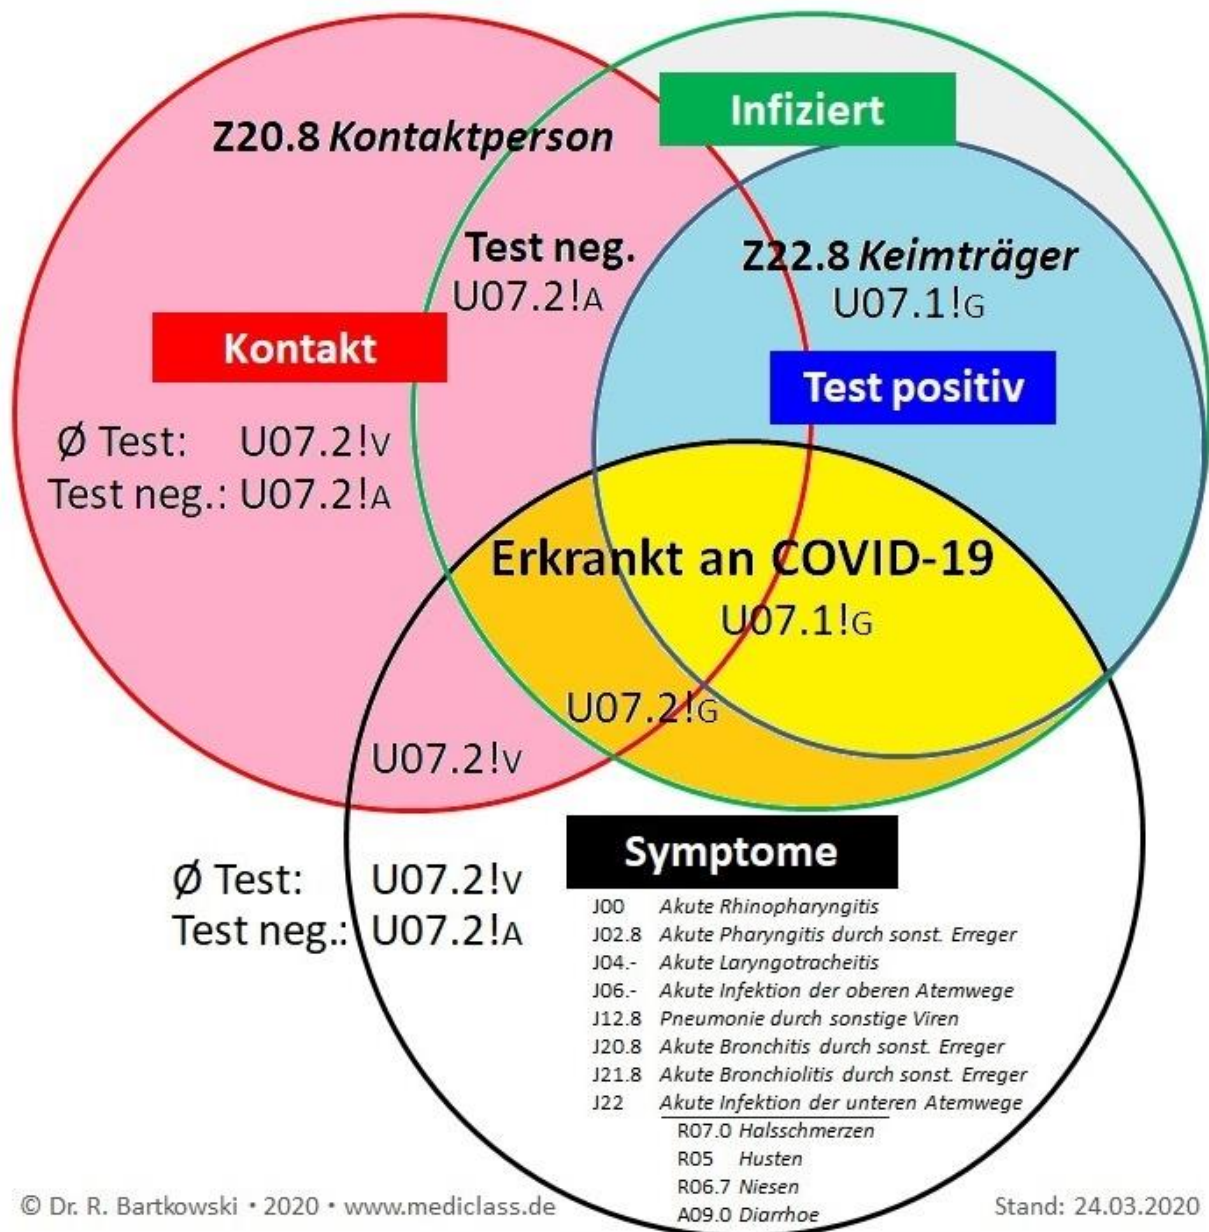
Infiziert

Z20.8 Kontaktperson

Test neg.
U07.2!A

Z22.8 Keimträger
U07.1!G

Kontakt

Test positiv

Ø Test: U07.2!V
Test neg.: U07.2!A

Erkrankt an COVID-19
U07.1!G

U07.2!G

U07.2!V

Symptome

Ø Test: U07.2!V
Test neg.: U07.2!A

| | |
|---|---|
| J00 | Akute Rhinopharyngitis |
| J02.8 | Akute Pharyngitis durch sonst. Erreger |
| J04.- | Akute Laryngotracheitis |
| J06.- | Akute Infektion der oberen Atemwege |
| J12.8 | Pneumonie durch sonstige Viren |
| J20.8 | Akute Bronchitis durch sonst. Erreger |
| J21.8 | Akute Bronchiolitis durch sonst. Erreger |
| J22 | Akute Infektion der unteren Atemwege |

| | |
|---|---|
| R07.0 | Halsschmerzen |
| R05 | Husten |
| R06.7 | Niesen |
| A09.0 | Diarrhoe |

© Dr. R. Bartkowski • 2020 • www.mediclass.de

Stand: 24.03.2020